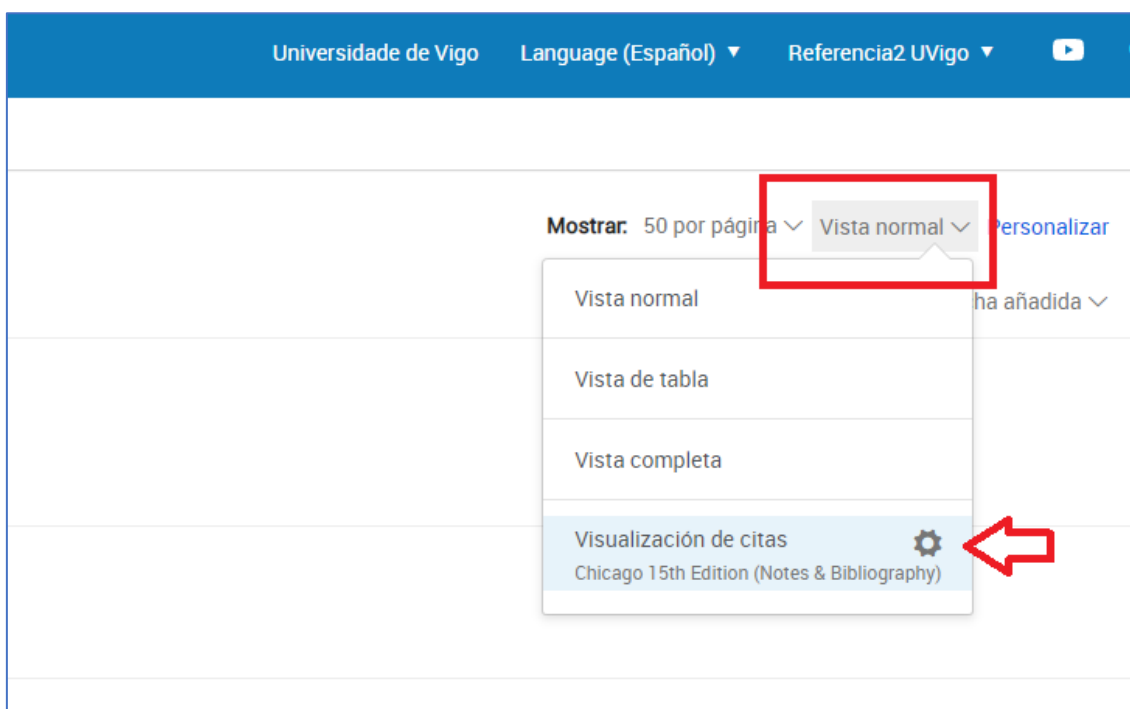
Universidade de Vigo Language (Español) ▼ Referencia2 UVigo ▼

Mostrar: 50 por págin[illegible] Vista normal Personalizar

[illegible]ha añadida

Vista normal

Vista de tabla

Vista completa

Visualización de citas
Chicago 15th Edition (Notes & Bibliography)